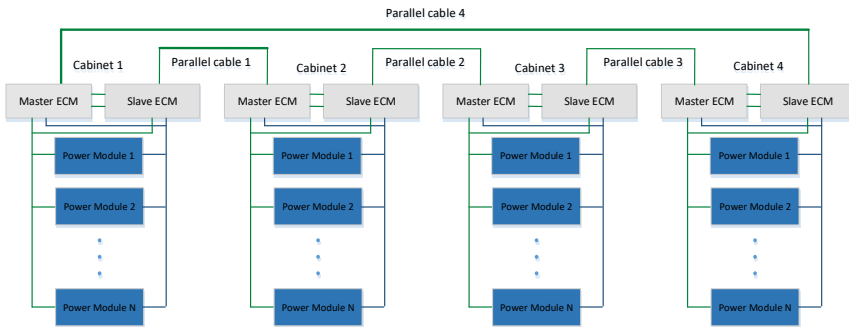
Parallel cable 4

Cabinet 1
Parallel cable 1
Master ECM
Slave ECM
Power Module 1
Power Module 2
Power Module N

Cabinet 2
Parallel cable 2
Master ECM
Slave ECM
Power Module 1
Power Module 2
Power Module N

Cabinet 3
Parallel cable 3
Master ECM
Slave ECM
Power Module 1
Power Module 2
Power Module N

Cabinet 4
Master ECM
Slave ECM
Power Module 1
Power Module 2
Power Module N